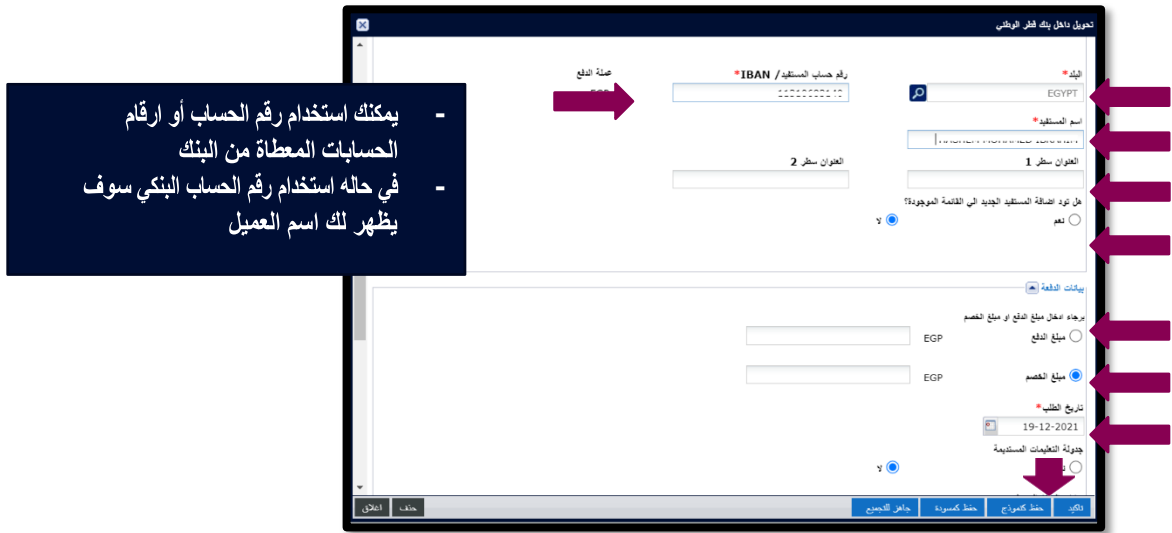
تحويل داخل بنك قطر الوطني

- يمكنك استخدام رقم الحساب أو ارقام الحسابات المعطاة من البنك
- في حاله استخدام رقم الحساب البنكي سوف يظهر لك اسم العميل

البلد*
EGYPT
رقم حساب المستفيد/ IBAN*
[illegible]
عملة الدفع
اسم المستفيد*
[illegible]
العنوان سطر 1
العنوان سطر 2
هل تود اضافة المستفيد الجديد الى القائمة الموجودة؟*
نعم
لا

بيانات الدفعة
برجاء ادخال مبلغ الدفع او مبلغ الخصم
مبلغ الدفع
EGP
مبلغ الخصم
EGP
تاريخ الطلب*
19-12-2021
جدولة التعليمات المستديمة
لا

تأكيد
حفظ كنموذج
حفظ كمسودة
جاهز للتجميع
حذف
اغلاق